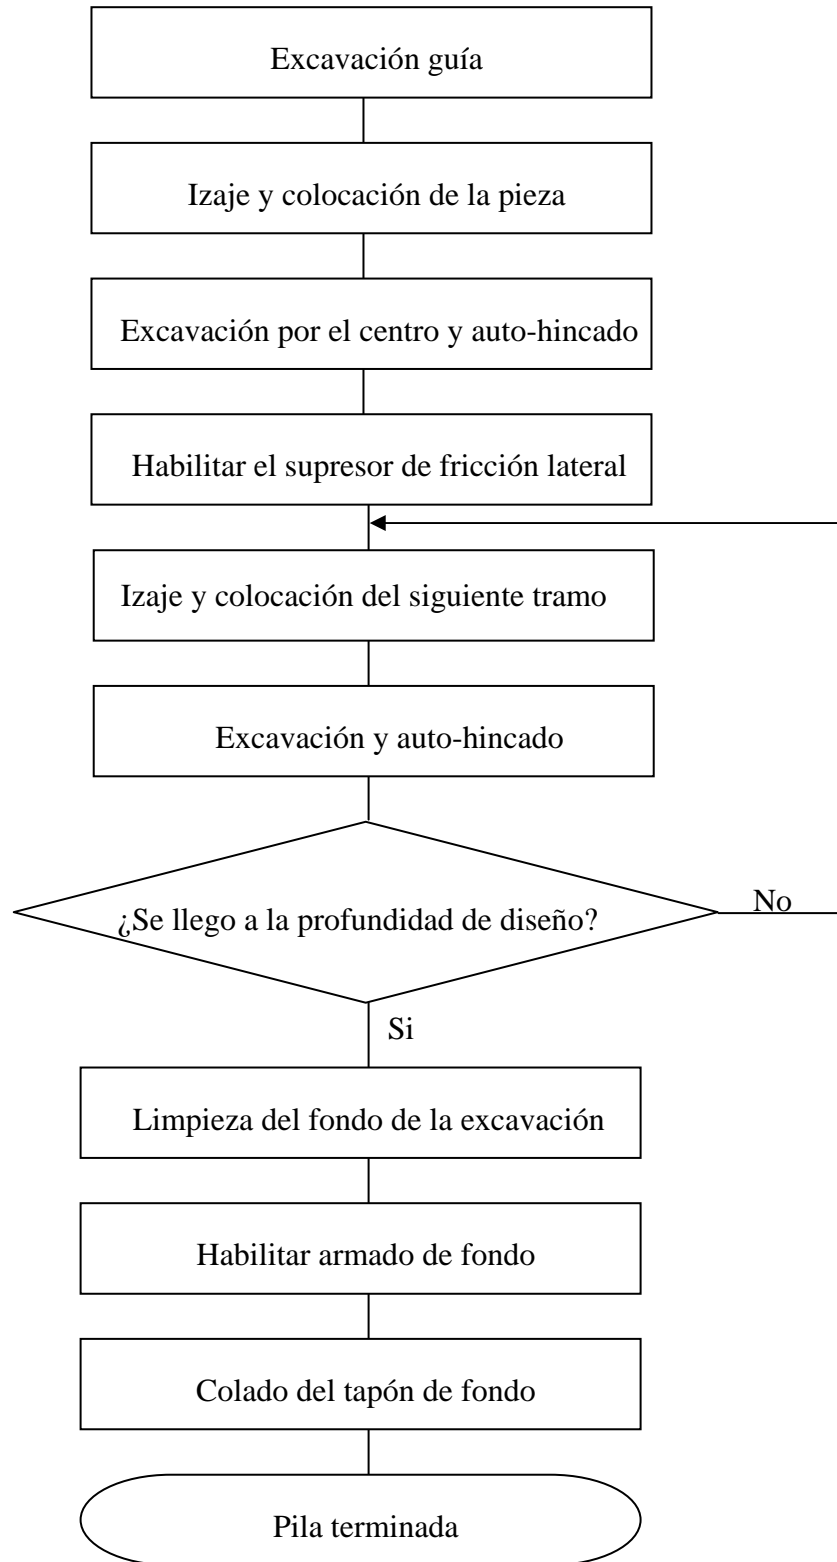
Excavación guía

Izaje y colocación de la pieza

Excavación por el centro y auto-hincado

Habilitar el supresor de fricción lateral

Izaje y colocación del siguiente tramo

Excavación y auto-hincado

¿Se llego a la profundidad de diseño?

No

Si

Limpieza del fondo de la excavación

Habilitar armado de fondo

Colado del tapón de fondo

Pila terminada